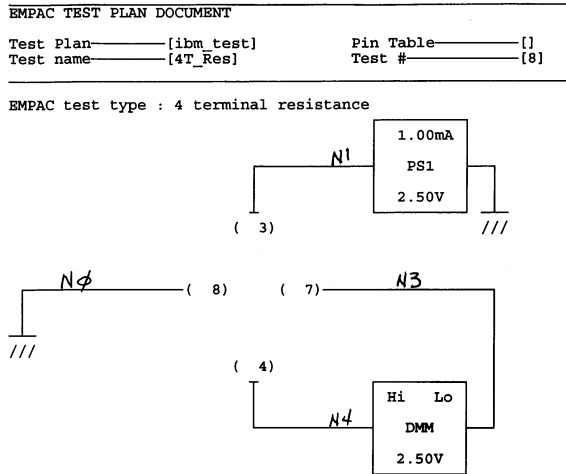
EMPAC TEST PLAN DOCUMENT

Test Plan————[ibm_test]
Test name————[4T_Res]

Pin Table————[]
Test #————[8]

EMPAC test type : 4 terminal resistance

N1

1.00mA

PS1

2.50V

( 3)

///

N$\phi$

( 8)

( 7)

N3

///

( 4)

Hi Lo

N4

DMM

2.50V